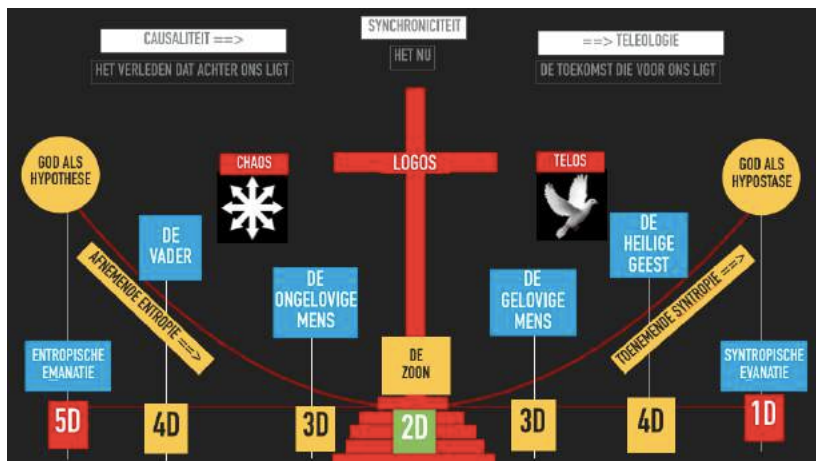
CAUSALITEIT ==>

HET VERLEDEN DAT ACHTER ONS LIGT

SYNCHRONICITEIT

HET NU

==> TELEOLOGIE

DE TOEKOMST DIE VOOR ONS LIGT

GOD ALS HYPOTHESE

CHAOS

LOGOS

TELOS

GOD ALS HYPOSTASE

DE VADER

AFNEMENDE ENTROPIE ==>

DE ONGELOVIGE MENS

DE GELOVIGE MENS

DE HEILIGE GEEST

TOENEMENDE SYNTROPIE ==>

ENTROPISCHE EMANATIE

DE ZOON

SYNTROPISCHE EVANATIE

5D

4D

3D

2D

3D

4D

1D